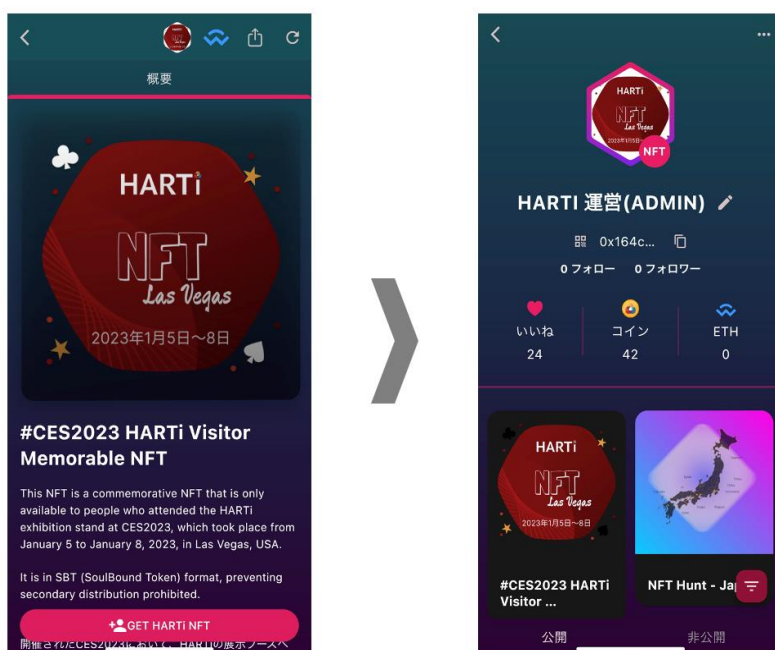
概要

HARTi

NFT
Las Vegas
2023年1月5日～8日

#CES2023 HARTi Visitor Memorable NFT

This NFT is a commemorative NFT that is only available to people who attended the HARTi exhibition stand at CES2023, which took place from January 5 to January 8, 2023, in Las Vegas, USA.

It is in SBT (SoulBound Token) format, preventing secondary distribution prohibited.

GET HARTi NFT

開催されたCES2023において、HARTiの展示ブースへ

HARTi
NFT
Las Vegas
2023年1月5日
NFT

HARTI 運営(ADMIN)

0x164c...

0 フォロー 0 フォロワー

| いいね | コイン | ETH |
|---|---|---|
| 24 | 42 | 0 |

HARTi
NFT
Las Vegas
2023年1月5日～8日

#CES2023 HARTi Visitor ...

NFT Hunt - Ja

公開

非公開